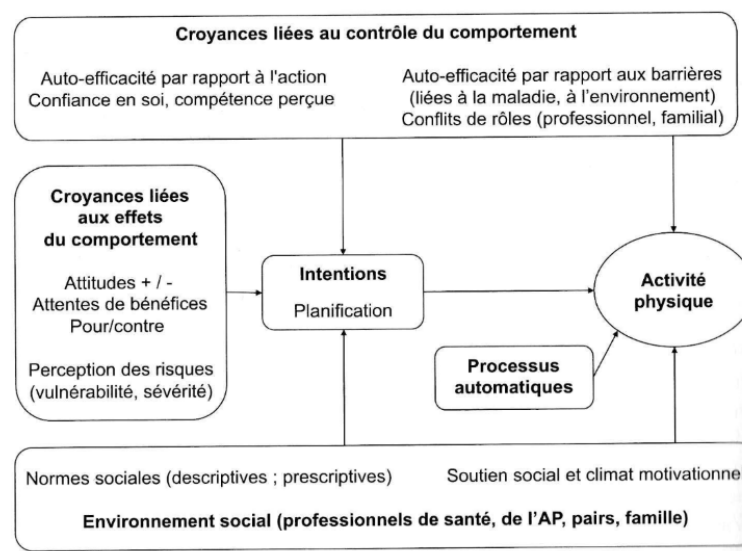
Croyances liées au contrôle du comportement

Auto-efficacité par rapport à l'action
Confiance en soi, compétence perçue

Auto-efficacité par rapport aux barrières (liées à la maladie, à l'environnement)
Conflits de rôles (professionnel, familial)

Croyances liées aux effets du comportement

Attitudes + / -
Attentes de bénéfices
Pour/contre

Perception des risques (vulnérabilité, sévérité)

Intentions

Planification

Activité physique

Processus automatiques

Normes sociales (descriptives ; prescriptives)

Soutien social et climat motivationne

Environnement social (professionnels de santé, de l'AP, pairs, famille)